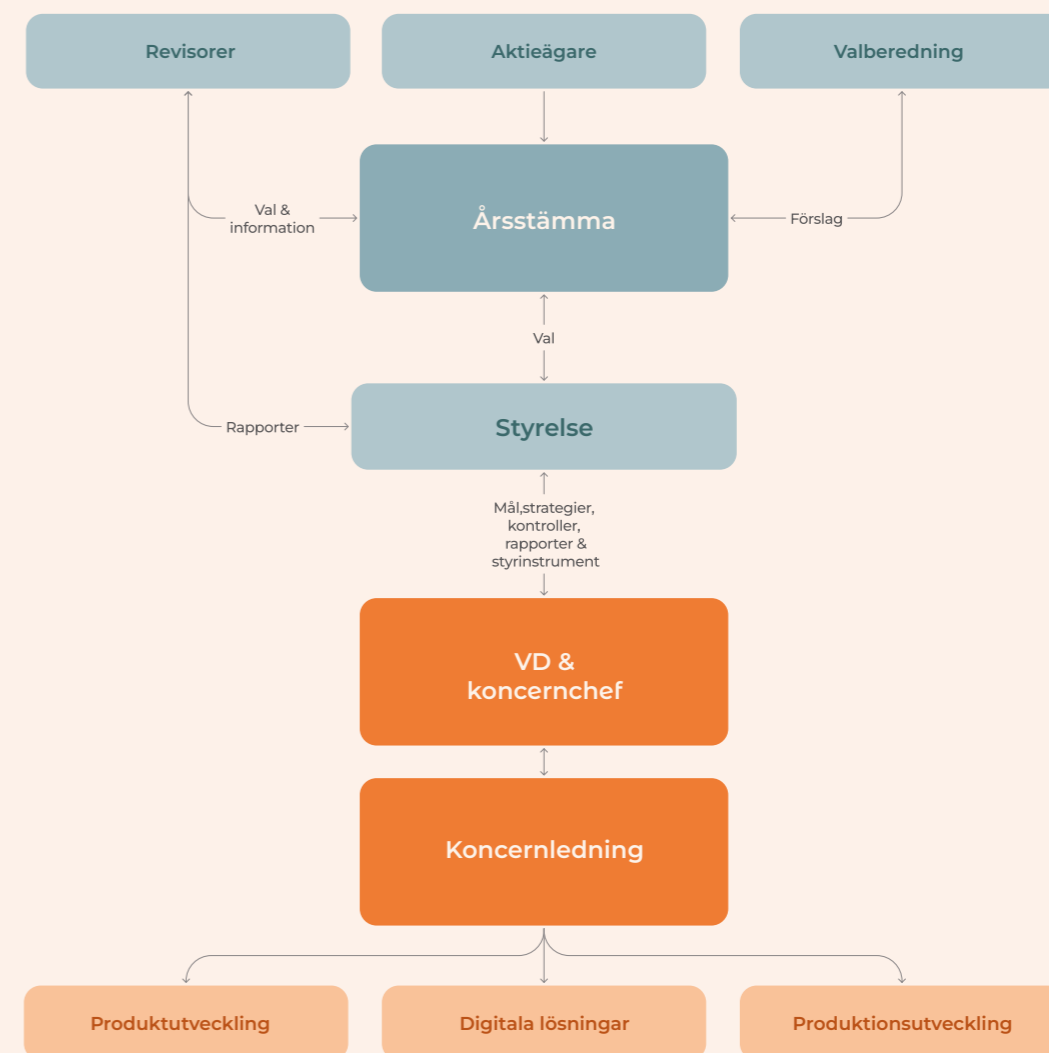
Revisorer

Aktieägare

Valberedning

Val & information

Årsstämma

Förslag

Val

Rapporter

Styrelse

Mål,strategier, kontroller, rapporter & styrinstrument

VD & koncernchef

Koncernledning

Produktutveckling

Digitala lösningar

Produktionsutveckling